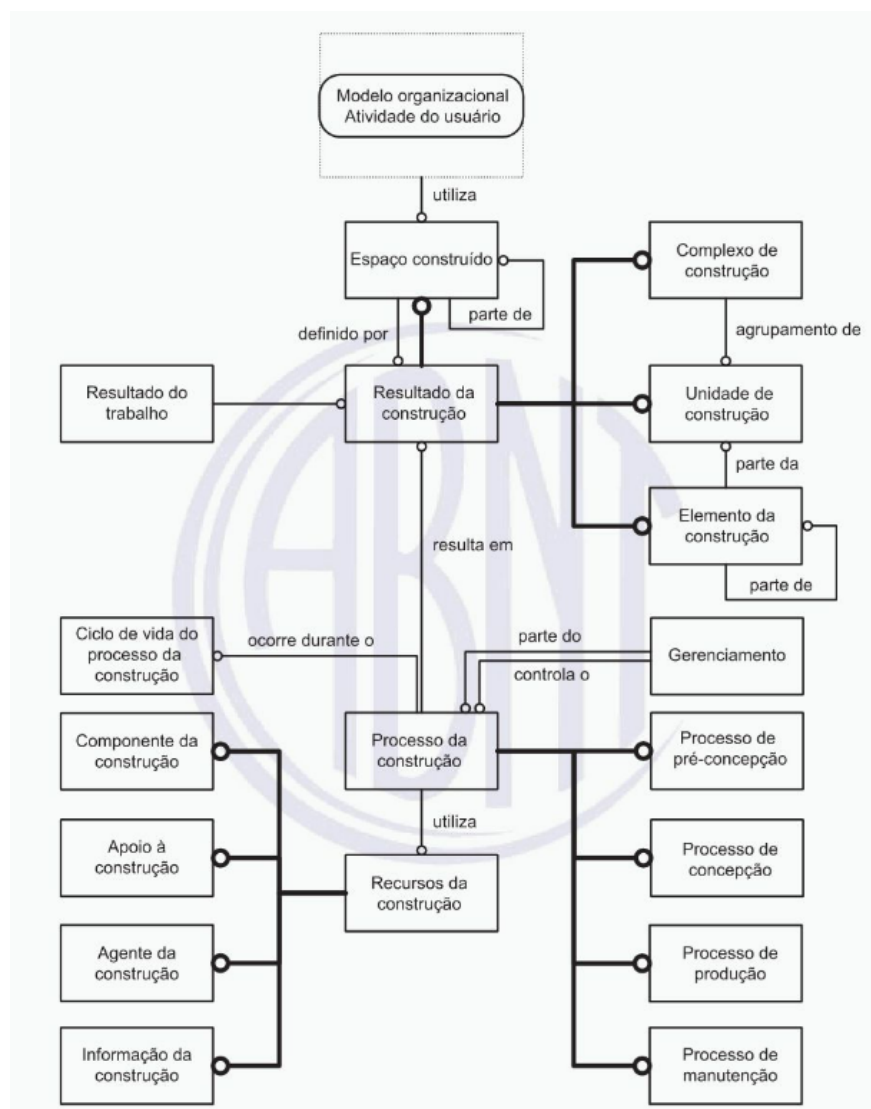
Modelo organizacional
Atividade do usuário

utiliza

Espaço construído

parte de

definido por

Complexo de construção

agrupamento de

Resultado do trabalho

Resultado da construção

Unidade de construção

parte da

Elemento da construção

parte de

resulta em

Ciclo de vida do processo da construção

ocorre durante o

parte do

controla o

Gerenciamento

Componente da construção

Processo da construção

Processo de pré-concepção

utiliza

Apoio à construção

Recursos da construção

Processo de concepção

Agente da construção

Processo de produção

Informação da construção

Processo de manutenção